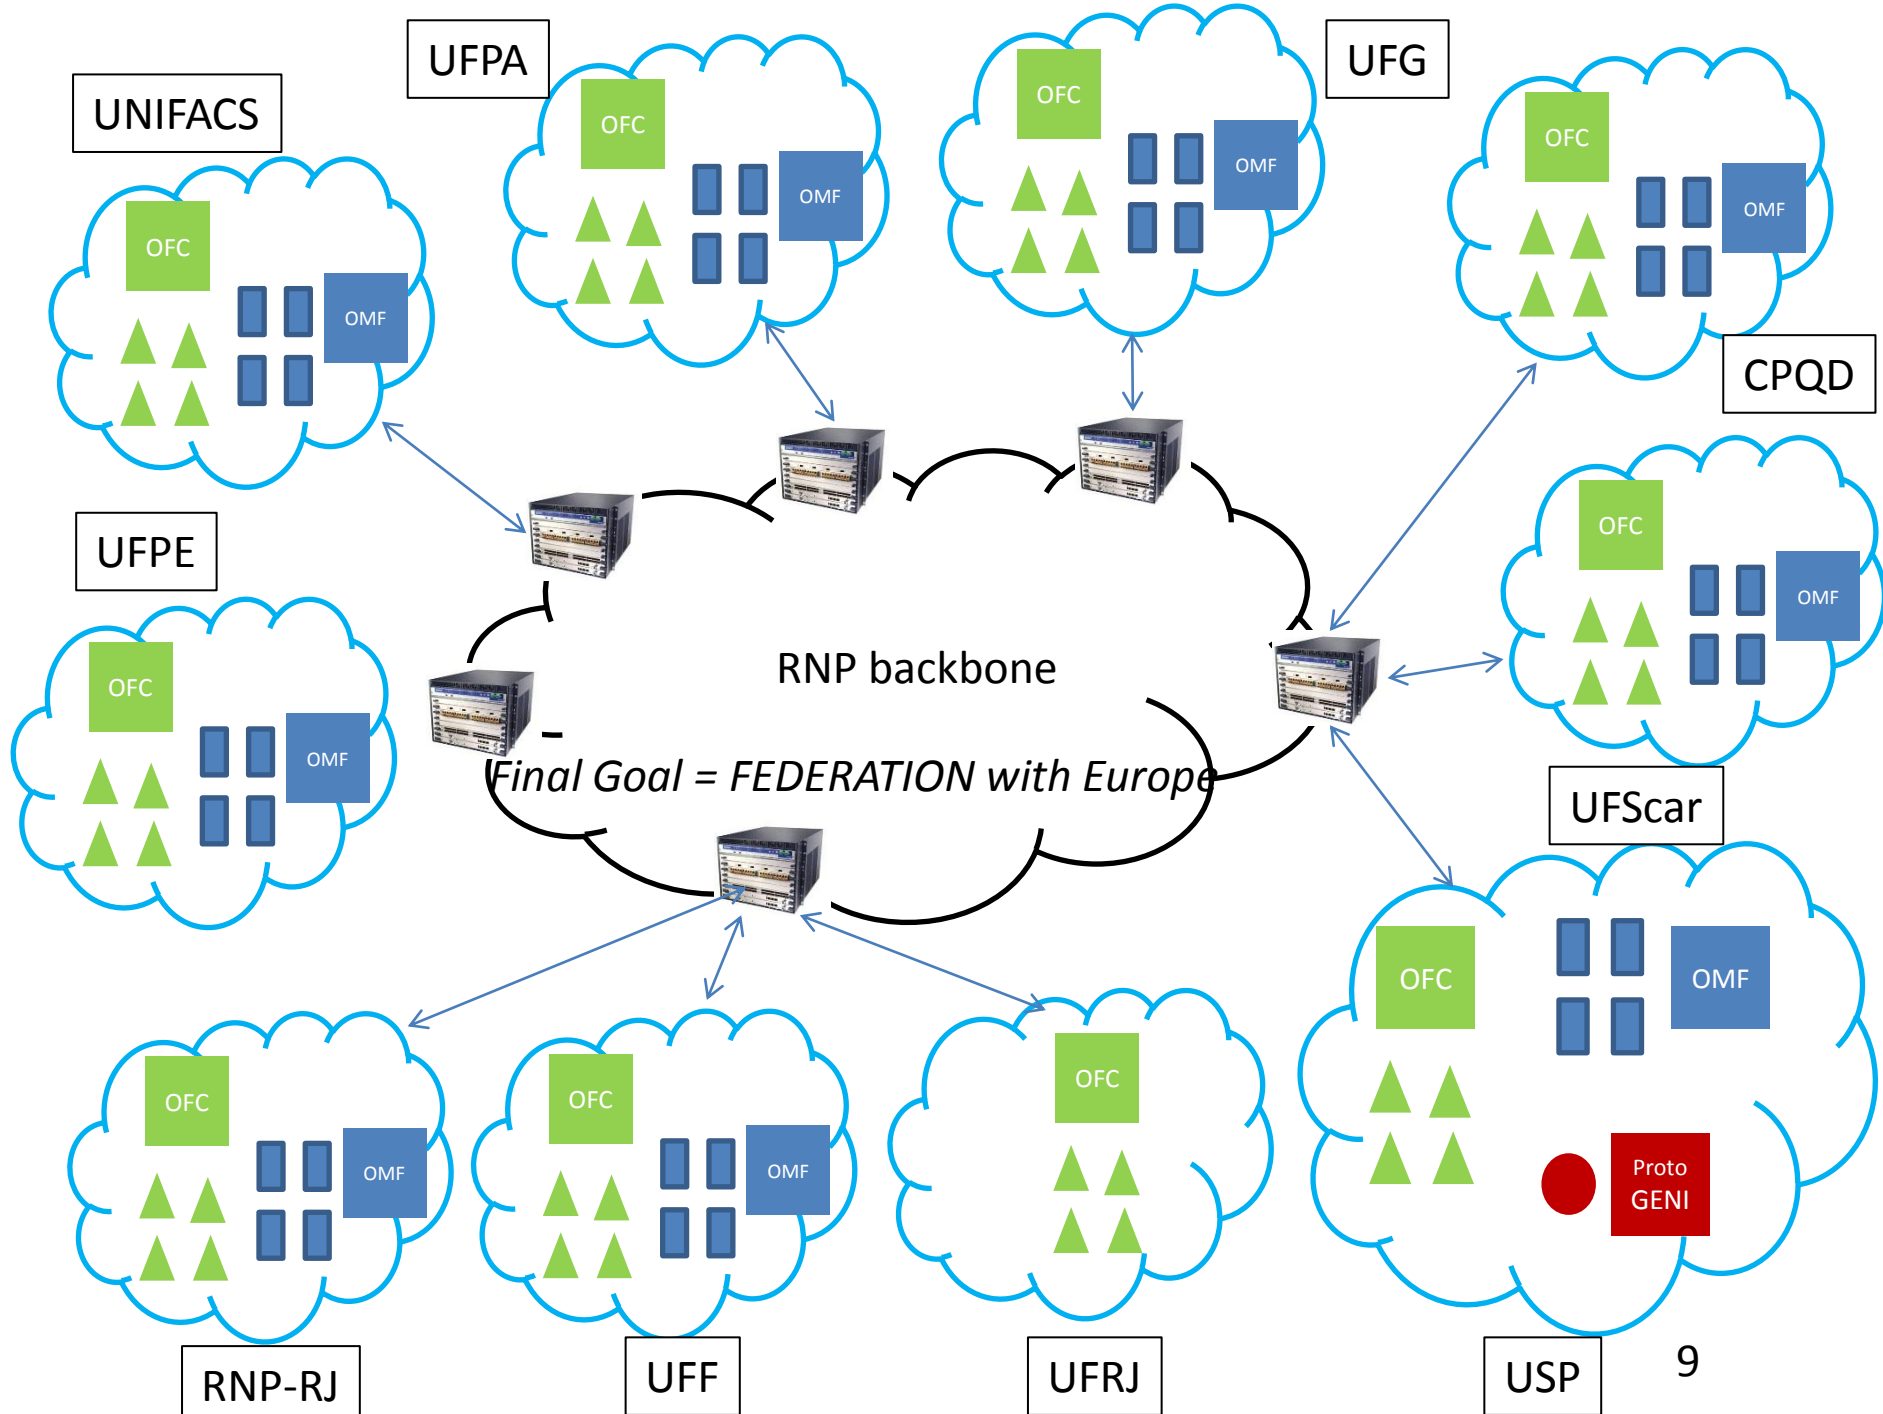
UNIFACS

OFC

OMF

UFPA

OFC

OMF

OFC

OMF

UFG

OFC

OMF

CPQD

UFPE

OFC

OMF

RNP backbone

Final Goal = FEDERATION with Europe

OFC

OMF

UFScar

OFC

OMF

Proto GENI

OFC

OMF

OFC

OMF

OFC

RNP-RJ

UFF

UFRJ

USP

9